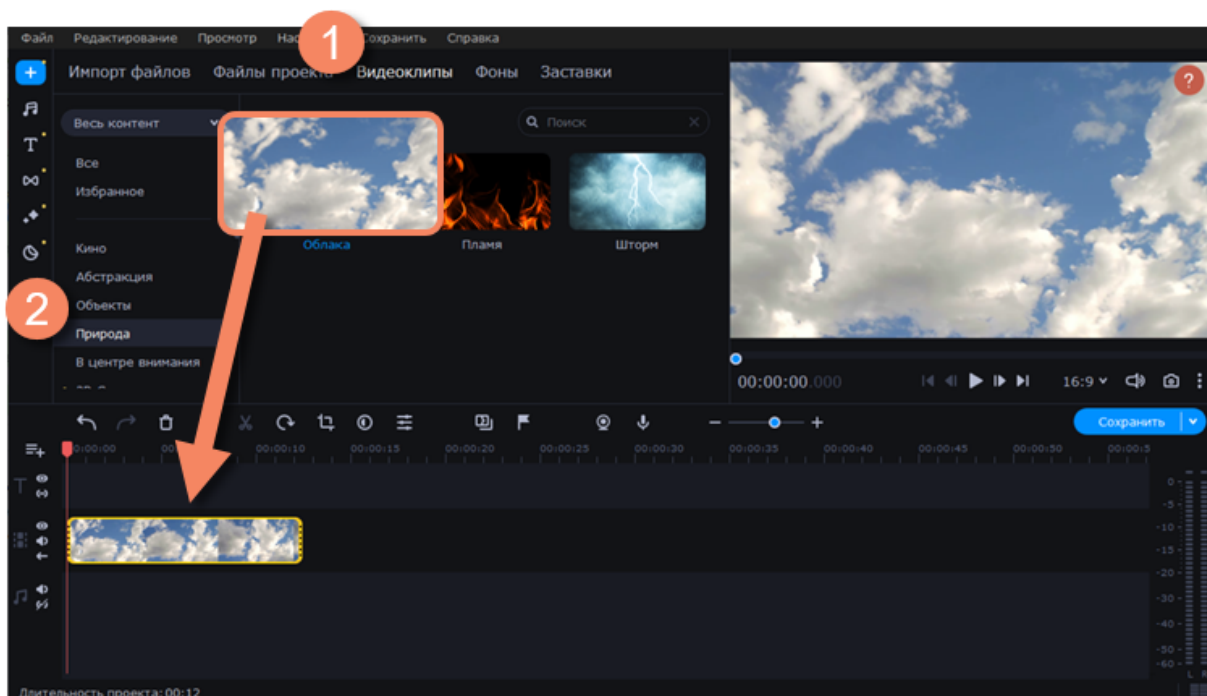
Файл Редактирование Просмотр На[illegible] Сохранить Справка

1

Импорт файлов Файлы проекта Видеоклипы Фоны Заставки

?

Весь контент

Поиск

Все
Избранное

Кино
Абстракция
Объекты
Природа
В центре внимания

2

Облака Пламя Шторм

00:00:00.000

16:9

Сохранить

00:00:00 00:00:10 00:00:15 00:00:20 00:00:25 00:00:30 00:00:35 00:00:40 00:00:45 00:00:50 00:00:5

0 -5 -10 -15 -20 -30 -40 -50 -60

Длительность проекта: 00:12